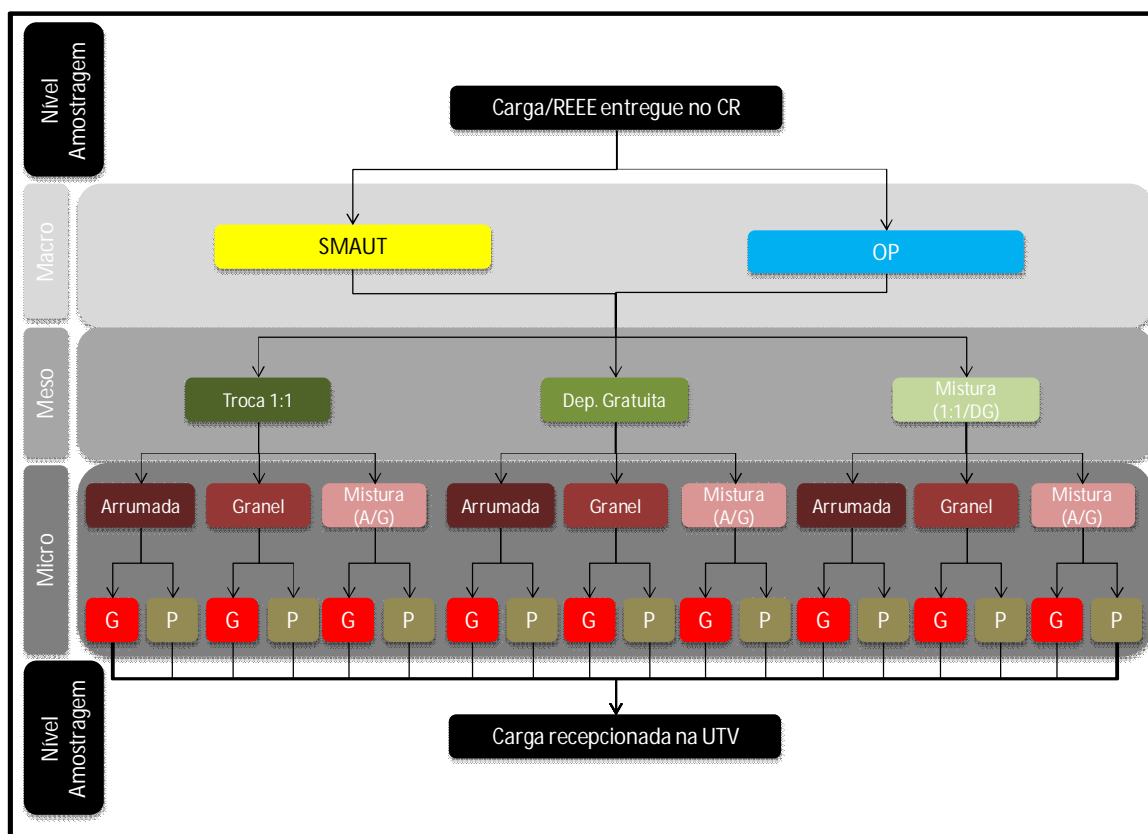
Nível Amostragem

Carga/REEE entregue no CR

Macro

SMAUT

OP

Meso

Troca 1:1

Dep. Gratuita

Mistura (1:1/DG)

Micro

Arrumada

Granel

Mistura (A/G)

Arrumada

Granel

Mistura (A/G)

Arrumada

Granel

Mistura (A/G)

G P G P G P G P G P G P G P G P G P

Nível Amostragem

Carga recepcionada na UTV